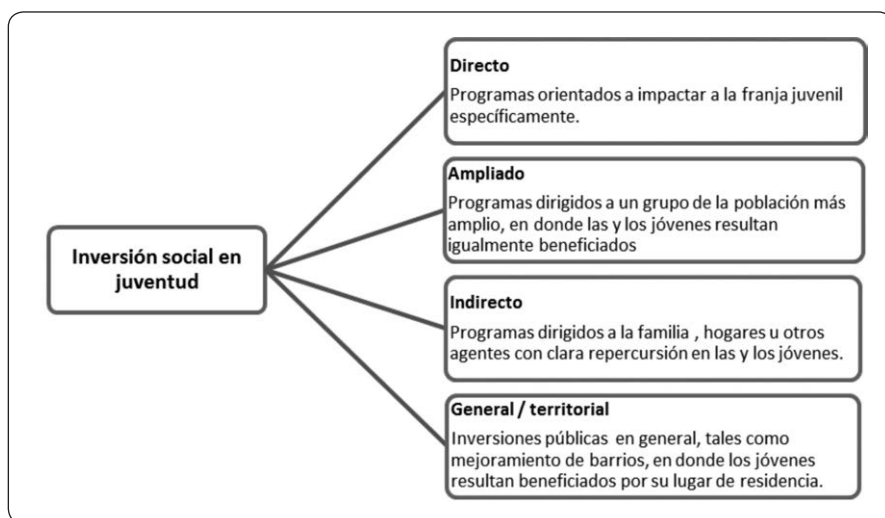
Inversión social en juventud

Directo
Programas orientados a impactar a la franja juvenil específicamente.

Ampliado
Programas dirigidos a un grupo de la población más amplio, en donde las y los jóvenes resultan igualmente beneficiados

Indirecto
Programas dirigidos a la familia , hogares u otros agentes con clara repercursión en las y los jóvenes.

General / territorial
Inversiones públicas en general, tales como mejoramiento de barrios, en donde los jóvenes resultan beneficiados por su lugar de residencia.